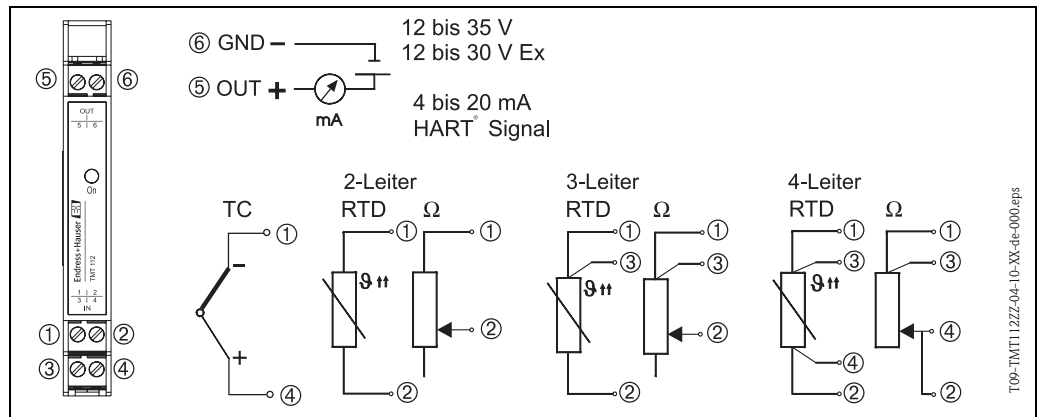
⑤ ⑥

OUT
5 | 6

On

Endress+Hauser
TMT 112

1 | 2
3 | 4
IN

① ②
③ ④

⑥ GND − 12 bis 35 V
12 bis 30 V Ex

⑤ OUT + mA

4 bis 20 mA
HART® Signal

TC
−
+
①
④

2-Leiter
RTD Ω
$\vartheta$
① ①
② ②

3-Leiter
RTD Ω
$\vartheta$
① ①
③ ③
② ②

4-Leiter
RTD Ω
$\vartheta$
① ①
③ ③
④ ④
② ②

T09-TMT112ZZ-04-10-XX-de-000.eps